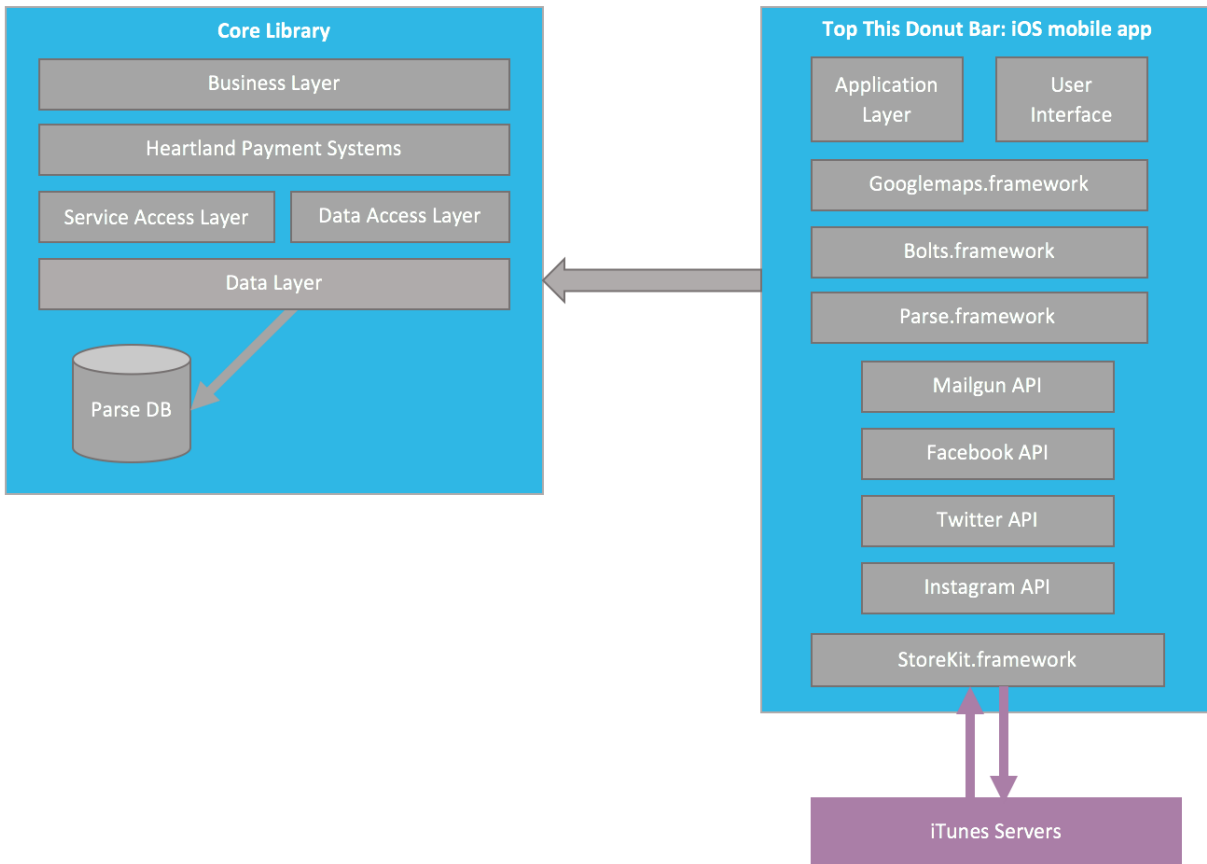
Core Library

Business Layer

Heartland Payment Systems

Service Access Layer

Data Access Layer

Data Layer

Parse DB

Top This Donut Bar: iOS mobile app

Application Layer

User Interface

Googlemaps.framework

Bolts.framework

Parse.framework

Mailgun API

Facebook API

Twitter API

Instagram API

StoreKit.framework

iTunes Servers